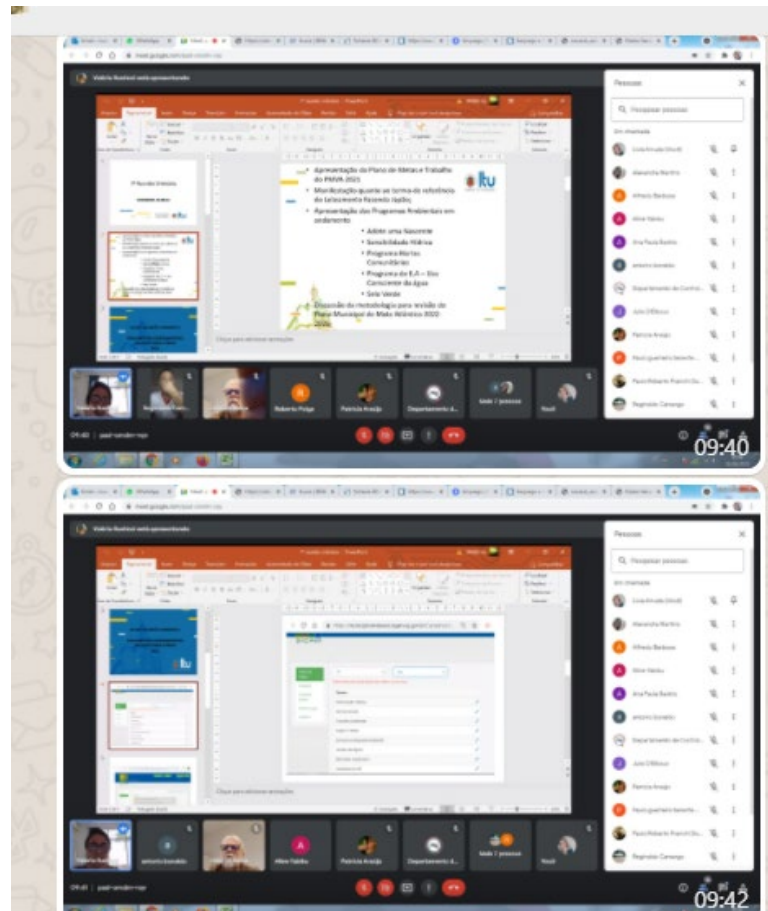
Pessoas

Pesquisar pessoas

Apresentação do Plano de Metas e Trabalho do PMMA 2021

Manifestação quanto ao termo de referência do loteamento Fazenda Itaíba;

Apresentação dos Programas Ambientais em andamento

Adote uma Nascente

Sensibilidade Hídrica

Programa Hortas Comunitárias

Programa de E.A – Uso Consciente da Água

Selo Verde

Discussão da metodologia para revisão do Plano Municipal de Meio Ambiente 2022-2026

Itu

Clique para adicionar anotações

Roberto Pulga

Patrícia Araújo

Departamento d...

Raul

09:40

Pessoas

Pesquisar pessoas

Itu

Clique para adicionar anotações

antonio bonaldo

Aline Yabiku

Patrícia Araújo

Departamento d...

Raul

09:42